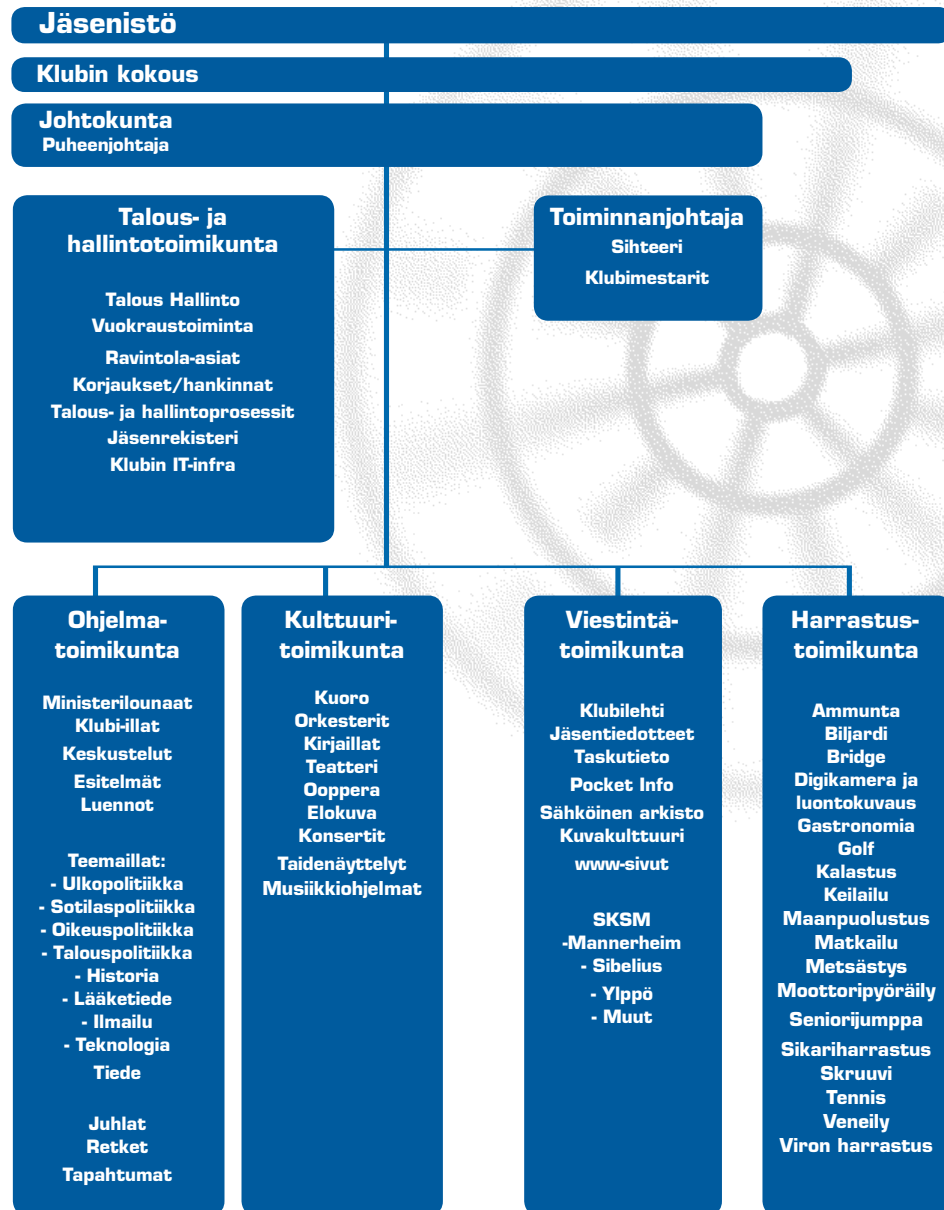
Jäsenistö

Klubin kokous

Johtokunta
Puheenjohtaja

Talous- ja hallintotoimikunta

Talous Hallinto
Vuokraustoiminta
Ravintola-asiat
Korjaukset/hankinnat
Talous- ja hallintoprosessit
Jäsenrekisteri
Klubin IT-infra

Toiminnanjohtaja
Sihteeri
Klubimestarit

Ohjelma-toimikunta

Ministerilounaat
Klubi-illat
Keskustelut
Esitelmät
Luennot

Teemaillat:
- Ulkopolitiikka
- Sotilaspolitiikka
- Oikeuspolitiikka
- Talouspolitiikka
- Historia
- Lääketiede
- Ilmailu
- Teknologia
Tiede

Juhlat
Retket
Tapahtumat

Kulttuuri-toimikunta

Kuoro
Orkesterit
Kirjaillat
Teatteri
Ooppera
Elokuva
Konsertit
Taidenäyttelyt
Musiikkiohjelmat

Viestintä-toimikunta

Klubilehti
Jäsentiedotteet
Taskutieto
Pocket Info
Sähköinen arkisto
Kuvakulttuuri
www-sivut

SKSM
-Mannerheim
- Sibelius
- Ylppö
- Muut

Harrastus-toimikunta

Ammunta
Biljardi
Bridge
Digikamera ja luontokuvaus
Gastronomia
Golf
Kalastus
Keilailu
Maanpuolustus
Matkailu
Metsästys
Moottoripyöräily
Seniorijumppa
Sikariharrastus
Skruuvi
Tennis
Veneily
Viron harrastus